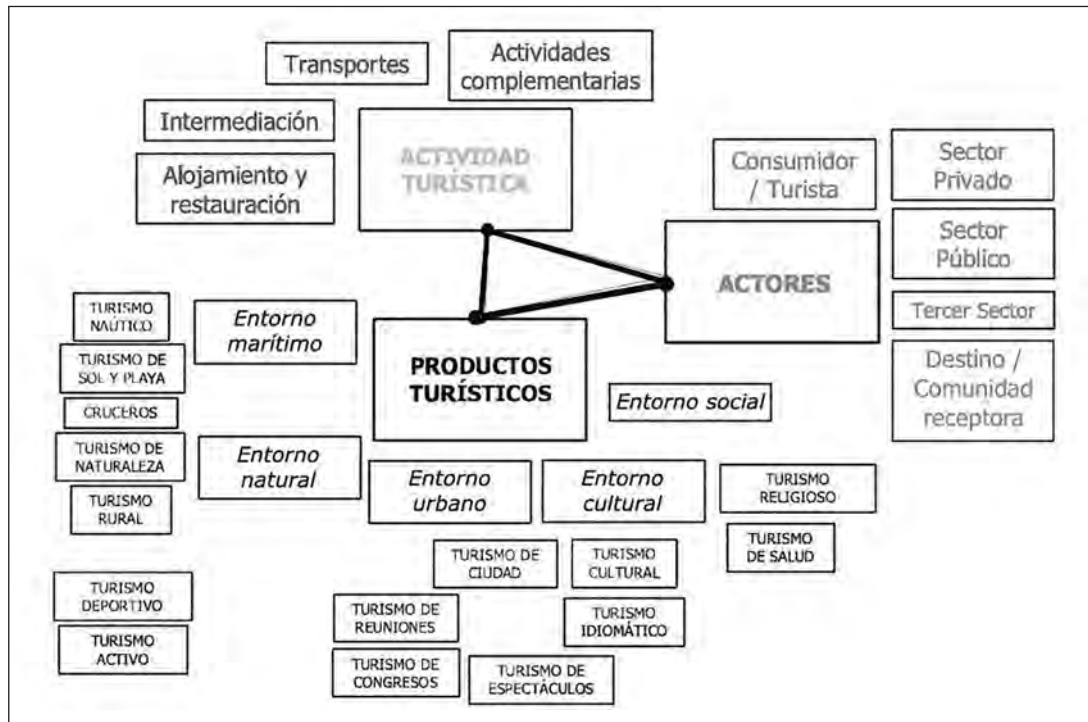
Transportes

Actividades complementarias

Intermediación

ACTIVIDAD TURÍSTICA

Alojamiento y restauración

Consumidor / Turista

Sector Privado

Sector Público

ACTORES

Tercer Sector

Destino / Comunidad receptora

TURISMO NAUTICO

Entorno marítimo

PRODUCTOS TURÍSTICOS

TURISMO DE SOL Y PLAYA

CRUCEROS

Entorno social

TURISMO DE NATURALEZA

Entorno natural

Entorno urbano

Entorno cultural

TURISMO RELIGIOSO

TURISMO RURAL

TURISMO DE SALUD

TURISMO DE CIUDAD

TURISMO CULTURAL

TURISMO DEPORTIVO

TURISMO DE REUNIONES

TURISMO IDIOMÁTICO

TURISMO ACTIVO

TURISMO DE CONGRESOS

TURISMO DE ESPECTÁCULOS